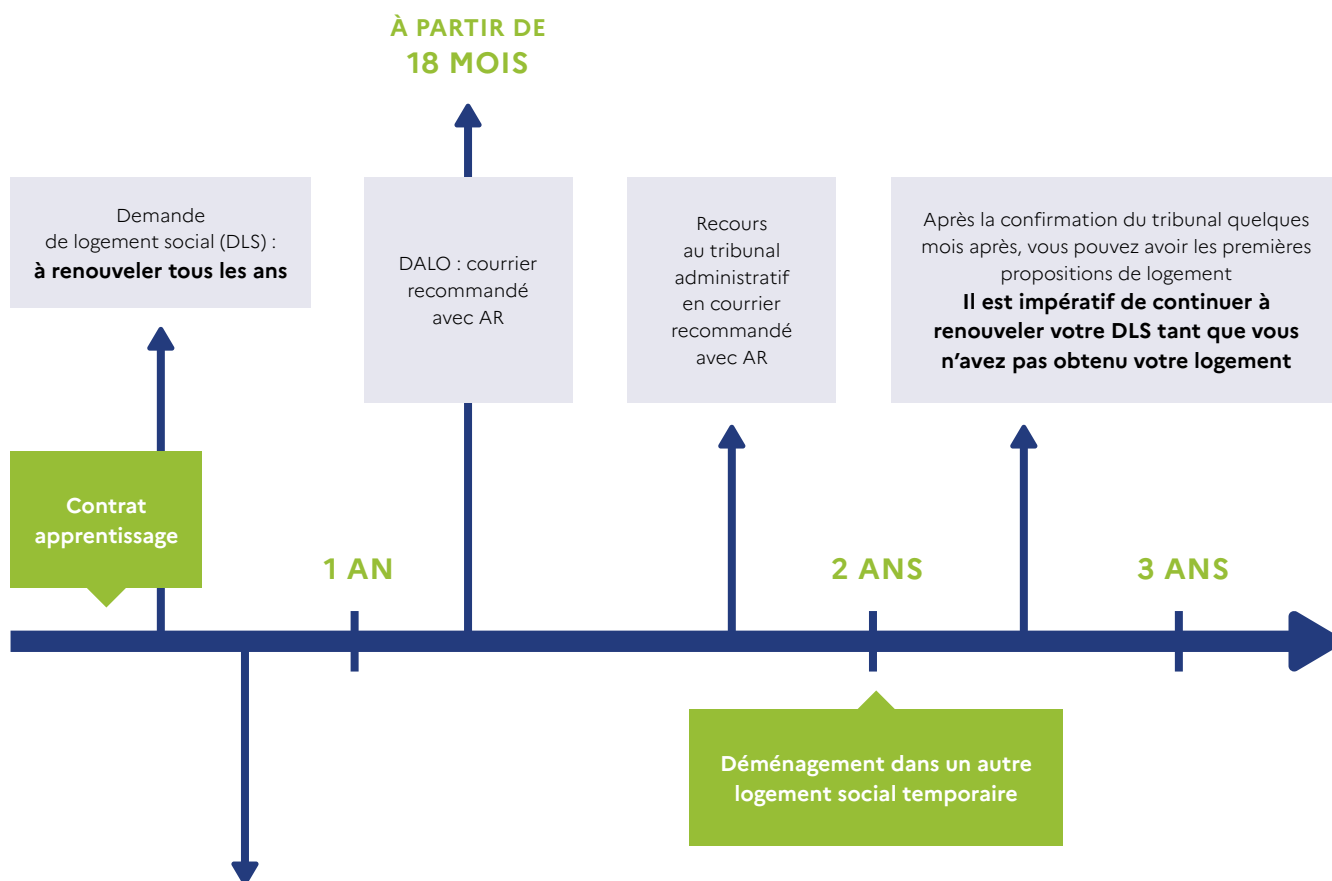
À PARTIR DE
18 MOIS

Demande de logement social (DLS) : **à renouveler tous les ans**

DALO : courrier recommandé avec AR

Recours au tribunal administratif en courrier recommandé avec AR

Après la confirmation du tribunal quelques mois après, vous pouvez avoir les premières propositions de logement
**Il est impératif de continuer à renouveler votre DLS tant que vous n'avez pas obtenu votre logement**

Contrat apprentissage

1 AN

2 ANS

3 ANS

Déménagement dans un autre logement social temporaire